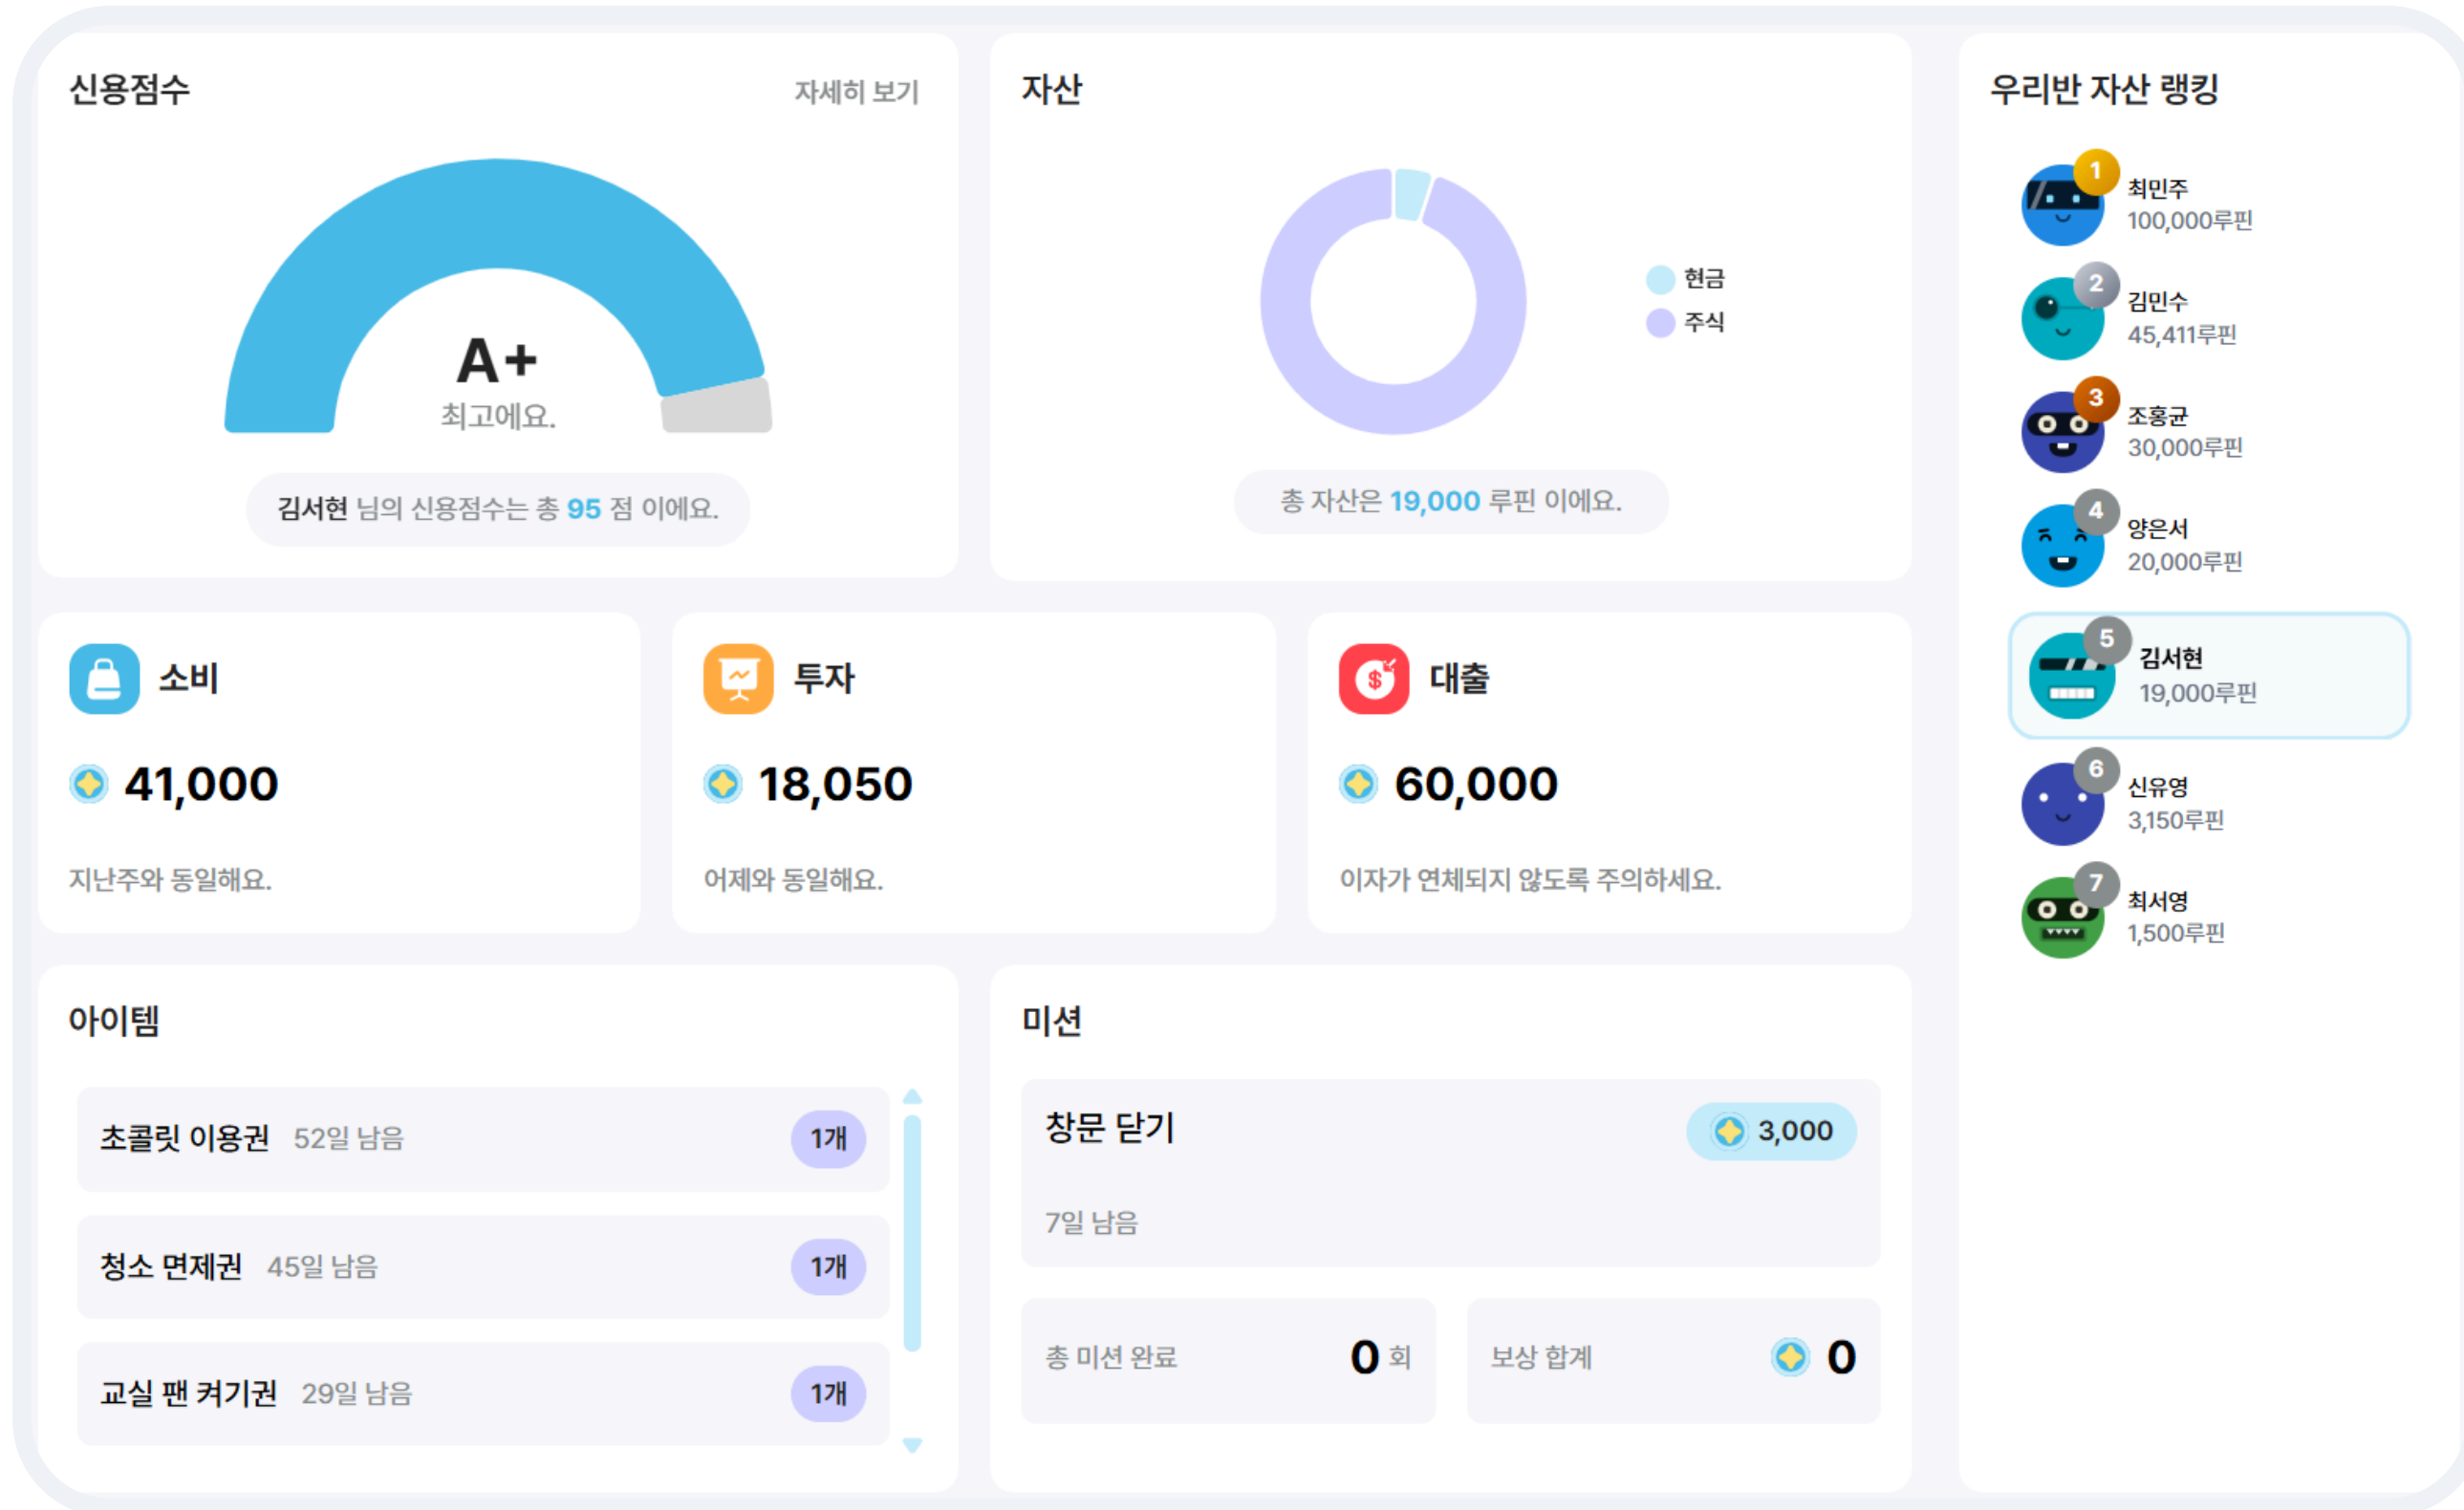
신용점수

자세히 보기

A+
최고에요.

김서현 님의 신용점수는 총 95 점 이에요.

자산

현금
주식

총 자산은 19,000 루핀 이에요.

우리반 자산 랭킹

1 최민주 100,000루핀
2 김민수 45,411루핀
3 조홍균 30,000루핀
4 양은서 20,000루핀
5 김서현 19,000루핀
6 신유영 3,150루핀
7 최서영 1,500루핀

소비
41,000
지난주와 동일해요.

투자
18,050
어제와 동일해요.

대출
60,000
이자가 연체되지 않도록 주의하세요.

아이템

초콜릿 이용권 52일 남음 1개

청소 면제권 45일 남음 1개

교실 팬 켜기권 29일 남음 1개

미션

창문 닫기 3,000

7일 남음

총 미션 완료 0 회

보상 합계 0